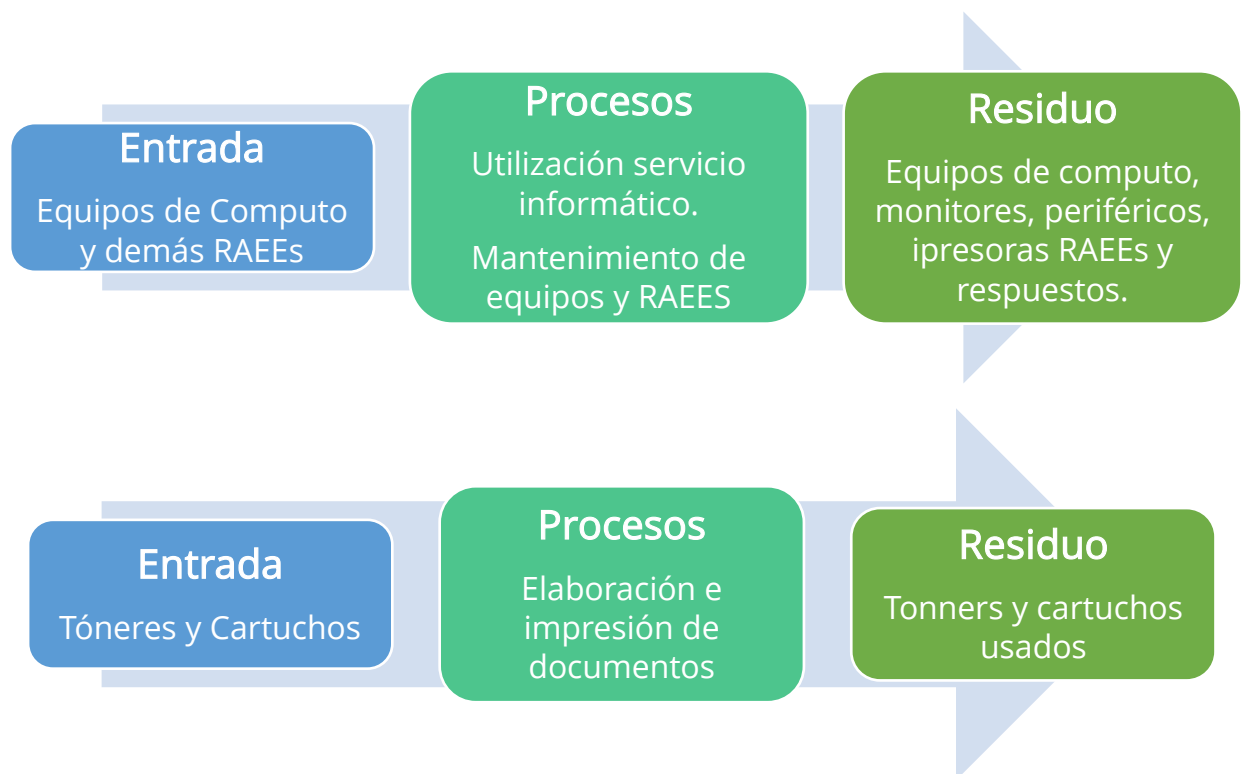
Entrada

Equipos de Computo y demás RAEEs

Procesos

Utilización servicio informático.

Mantenimiento de equipos y RAEES

Residuo

Equipos de computo, monitores, periféricos, ipresoras RAEEs y respuestos.

Entrada

Tóneres y Cartuchos

Procesos

Elaboración e impresión de documentos

Residuo

Tonners y cartuchos usados